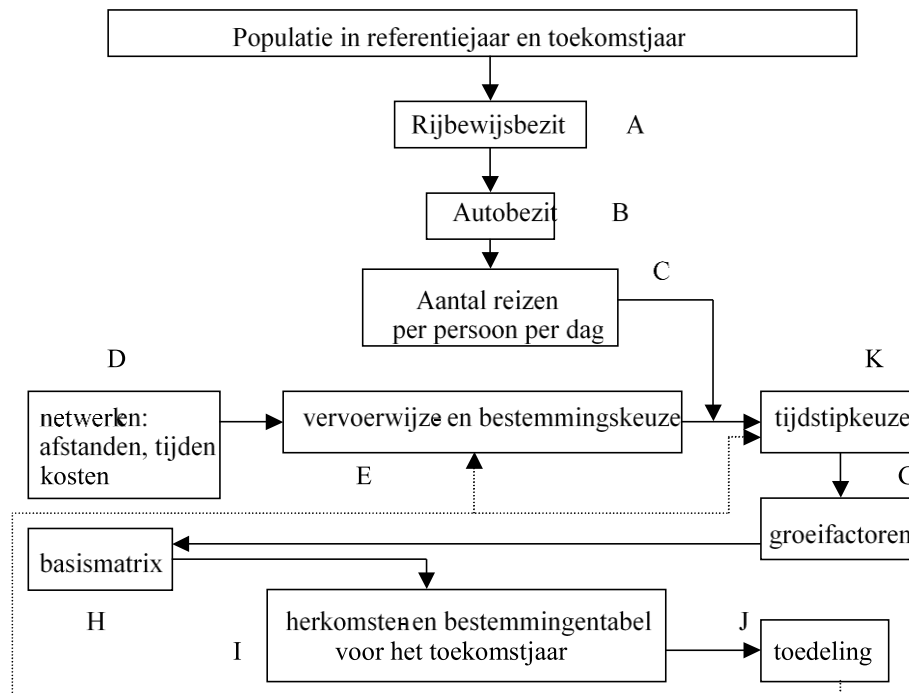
Populatie in referentiejaar en toekomstjaar

Rijbewijsbezit

A

Autobezit

B

C

Aantal reizen per persoon per dag

D

K

netwerken: afstanden, tijden kosten

vervoerwijze en bestemmingskeuze

tijdstipkeuze

E

G

groeifactoren

basismatrix

H

herkomsten en bestemmingentabel voor het toekomstjaar

J

I

toedeling